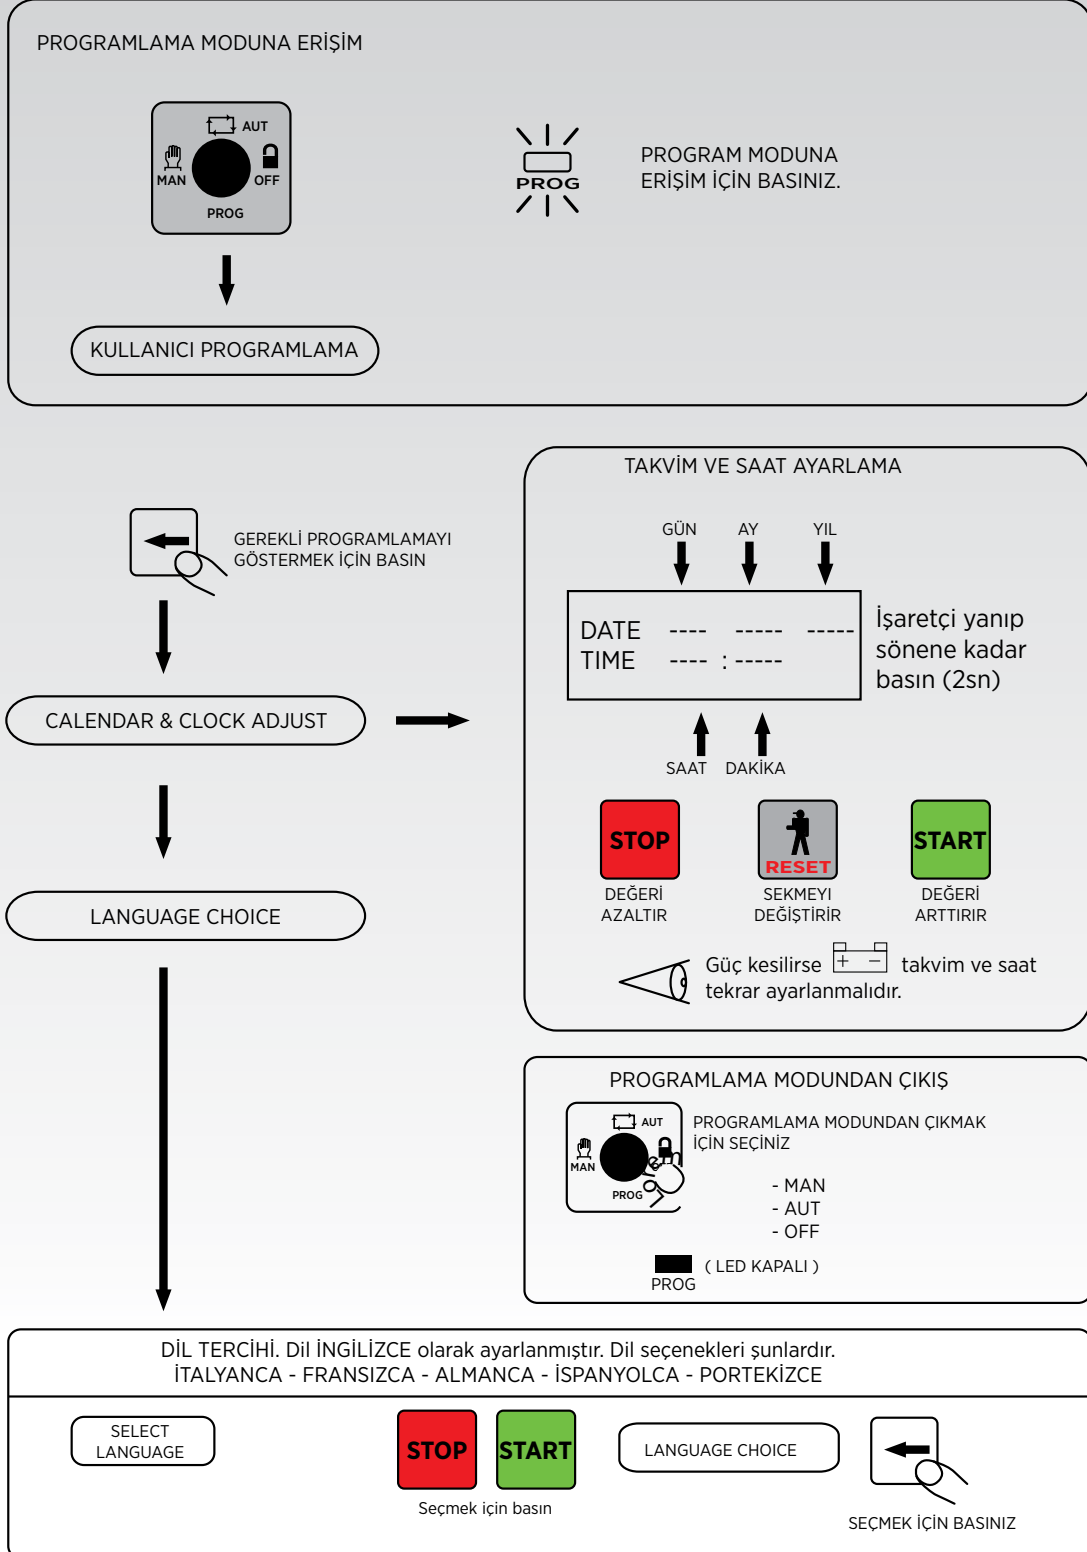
PROGRAMLAMA MODUNA ERİŞİM

AUT
MAN
OFF
PROG

PROG

PROGRAM MODUNA ERİŞİM İÇİN BASINIZ.

KULLANICI PROGRAMLAMA

GEREKLİ PROGRAMLAMAYI GÖSTERMEK İÇİN BASIN

CALENDAR & CLOCK ADJUST

LANGUAGE CHOICE

TAKVİM VE SAAT AYARLAMA

GÜN AY YIL

DATE ---- ----- -----
TIME ---- : -----

İşaretçi yanıp sönene kadar basın (2sn)

SAAT DAKİKA

STOP
DEĞERİ AZALTIR

RESET
SEKMEYİ DEĞİŞTİRİR

START
DEĞERİ ARTTIRIR

Güç kesilirse + − takvim ve saat tekrar ayarlanmalıdır.

PROGRAMLAMA MODUNDAN ÇIKIŞ

AUT
MAN
PROG

PROGRAMLAMA MODUNDAN ÇIKMAK İÇİN SEÇİNİZ

- MAN
- AUT
- OFF

( LED KAPALI )
PROG

DİL TERCİHİ. Dil İNGİLİZCE olarak ayarlanmıştır. Dil seçenekleri şunlardır.
İTALYANCA - FRANSIZCA - ALMANCA - İSPANYOLCA - PORTEKİZCE

SELECT LANGUAGE

STOP START
Seçmek için basın

LANGUAGE CHOICE

SEÇMEK İÇİN BASINIZ